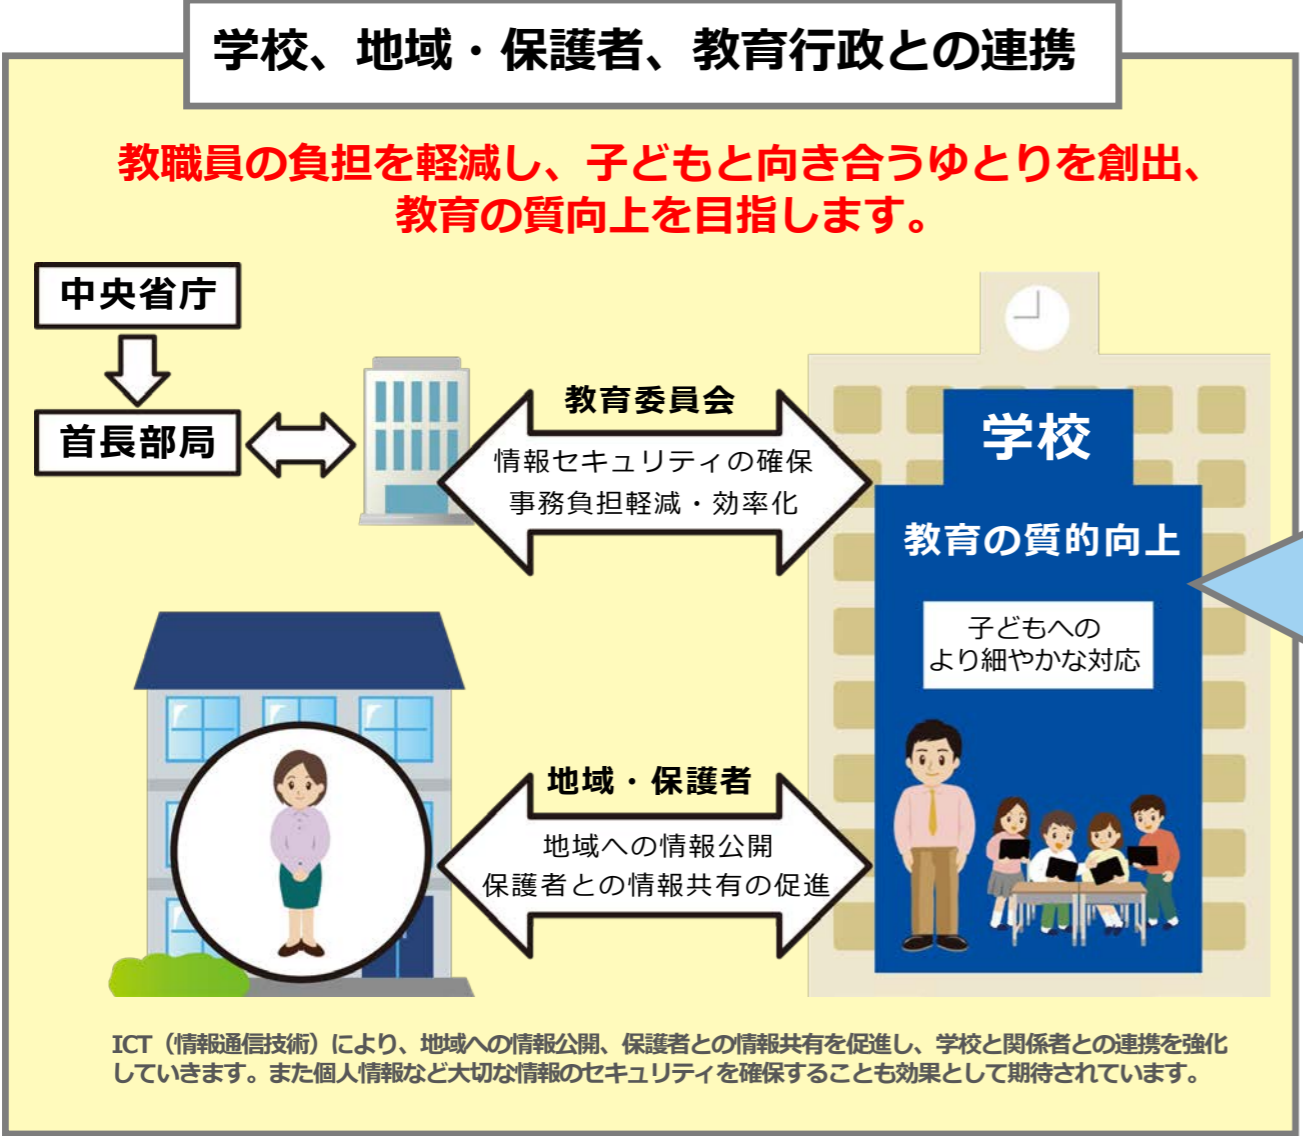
学校、地域・保護者、教育行政との連携

教職員の負担を軽減し、子どもと向き合うゆとりを創出、教育の質向上を目指します。

中央省庁

首長部局

教育委員会

情報セキュリティの確保
事務負担軽減・効率化

学校

教育の質的向上

子どもへの
より細やかな対応

地域・保護者

地域への情報公開
保護者との情報共有の促進

ICT（情報通信技術）により、地域への情報公開、保護者との情報共有を促進し、学校と関係者との連携を強化していきます。また個人情報など大切な情報のセキュリティを確保することも効果として期待されています。